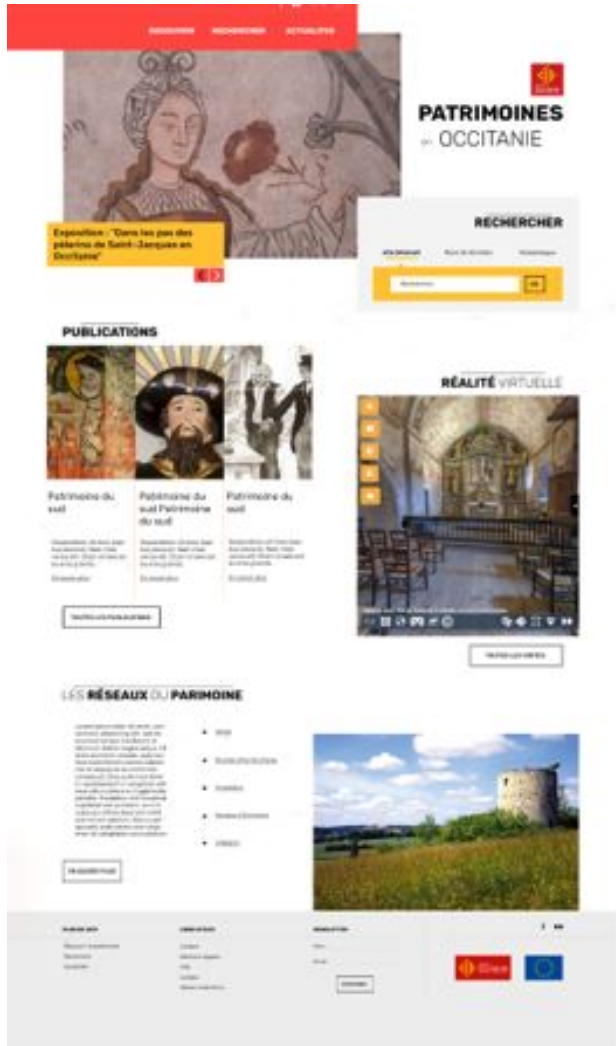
DÉCOUVRIR RECHERCHER ACTUALITÉS

PATRIMOINES en OCCITANIE

Exposition : "Dans les pas des pèlerins de Saint-Jacques en Occitanie"

RECHERCHER

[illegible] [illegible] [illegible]

Rechercher OK

PUBLICATIONS

Patrimoine du sud

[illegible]

En savoir plus

Patrimoine du sud Patrimoine du sud

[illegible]

En savoir plus

Patrimoine du sud

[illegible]

En savoir plus

TOUTES LES PUBLICATIONS

RÉALITÉ VIRTUELLE

TOUTES LES VISITES

LES RÉSEAUX DU PARIMOINE

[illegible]

EN SAVOIR PLUS

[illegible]

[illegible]

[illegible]

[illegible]

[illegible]

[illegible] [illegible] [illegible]

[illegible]